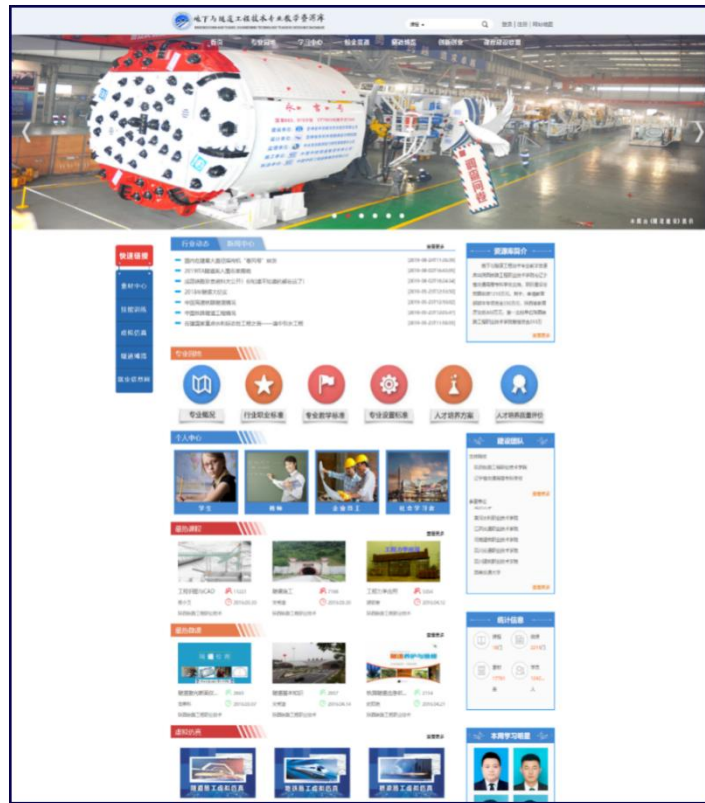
地下与隧道工程技术专业教学资源库

首页 | 专业园地 | 学习中心 | 职业资源 | 建设成果 | 创新服务 | 建设运行管理

快速链接
素材中心
技能训练
虚拟仿真
精品课程
职业资格

行业动态 | 新闻中心

资源库简介

专业园地

专业概况
行业职业标准
专业教学标准
专业课程标准
人才培养方案
人才培养质量评价

个人中心

学生
教师
企业员工
社会学习者

建设团队

最热课程

最热微课

虚拟仿真

统计信息

本周学习明星